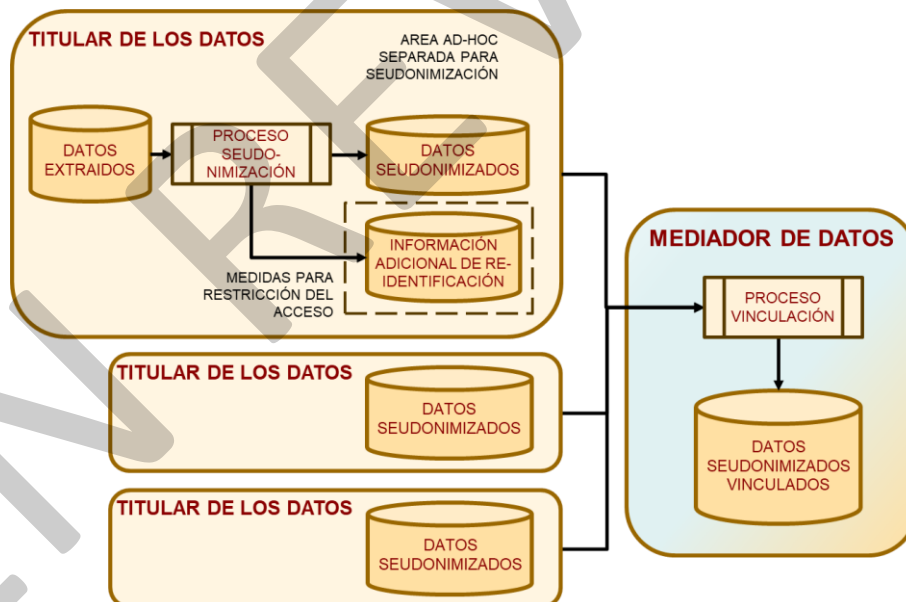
TITULAR DE LOS DATOS

AREA AD-HOC SEPARADA PARA SEUDONIMIZACIÓN

DATOS EXTRAIDOS

PROCESO SEUDONIMIZACIÓN

DATOS SEUDONIMIZADOS

INFORMACIÓN ADICIONAL DE RE-IDENTIFICACIÓN

MEDIDAS PARA RESTRICCIÓN DEL ACCESO

MEDIADOR DE DATOS

PROCESO VINCULACIÓN

DATOS SEUDONIMIZADOS VINCULADOS

TITULAR DE LOS DATOS

DATOS SEUDONIMIZADOS

TITULAR DE LOS DATOS

DATOS SEUDONIMIZADOS